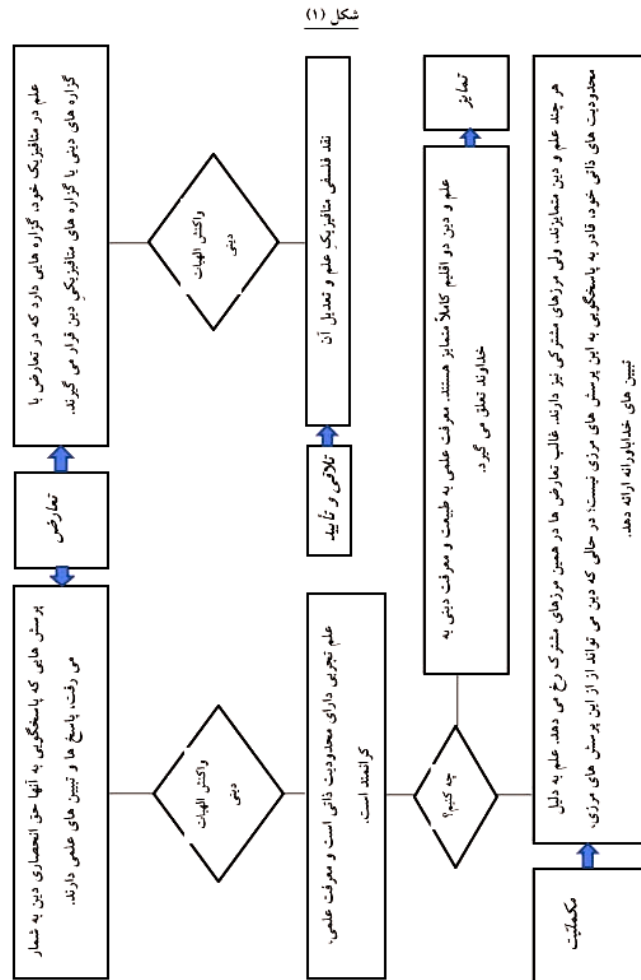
شکل (۱)

علم در متافیزیک خود، گزاره هایی دارد که در تعارض با گزاره های دینی یا گزاره های متافیزیکی دین قرار می گیرند.

واکنش الهیات دینی

نقد فلسفی متافیزیک علم و تعدیل آن

تمایز

علم و دین در اقلیم کاملاً متمایز هستند. معرفت علمی به طبیعت و معرفت دینی به خداوند تعلق می گیرد.

هر چند علم و دین متمایزند، ولی مرزهای مشترکی نیز دارند. غالب تعارض ها در همین مرزهای مشترک رخ می دهد. علم به دلیل محدودیت های ذاتی خود، قادر به پاسخگویی به این پرسش های مرزی نیست؛ در حالی که دین می تواند از این پرسش های مرزی، تبیین های خداباورانه ارائه دهد.

تعارض

تلاقی و تأیید

پرسش هایی که پاسخگویی به آنها حق انحصاری دین به شمار می رفت، پاسخ ها و تبیین های علمی دارند.

واکنش الهیات دینی

علم تجربی دارای محدودیت ذاتی است و معرفت علمی، کرانمند است.

چه کنیم؟

مکملیت